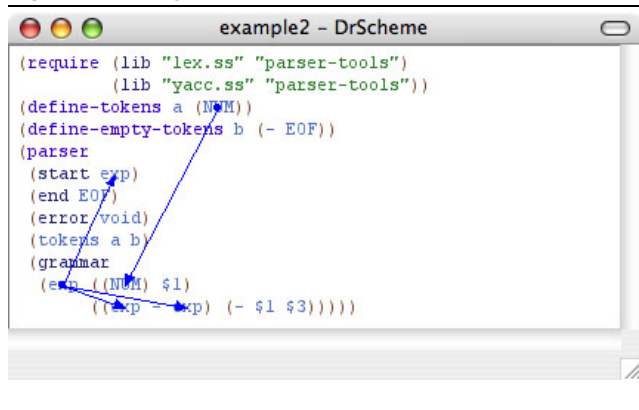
example2 - DrScheme

(require (lib "lex.ss" "parser-tools")
         (lib "yacc.ss" "parser-tools"))
(define-tokens a (NUM))
(define-empty-tokens b (- EOF))
(parser
 (start exp)
 (end EOF)
 (error void)
 (tokens a b)
 (grammar
  (exp ((NUM) $1)
       ((exp - exp) (- $1 $3)))))